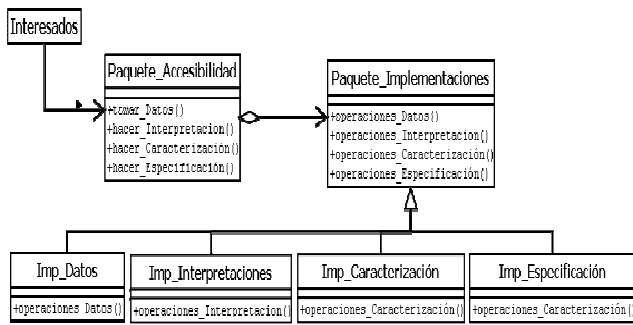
Interesados

Paquete_Accesibilidad

+tomar_Datos()
+hacer_Interpretacion()
+hacer_Caracterización()
+hacer_Especificación()

Paquete_Implementaciones

+operaciones_Datos()
+operaciones_Interpretacion()
+operaciones_Caracterización()
+operaciones_Especificación()

Imp_Datos

+operaciones_Datos()

Imp_Interpretaciones

+operaciones_Interpretacion()

Imp_Caracterización

+operaciones_Caracterización()

Imp_Especificación

+operaciones_Caracterización()